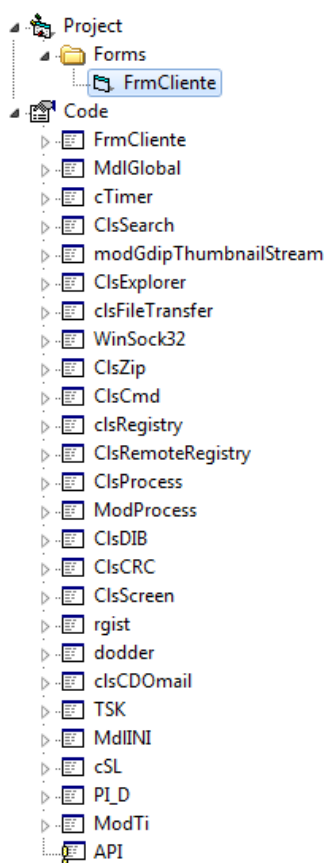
Project
Forms
FrmCliente
Code
FrmCliente
MdlGlobal
cTimer
ClsSearch
modGdipThumbnailStream
ClsExplorer
clsFileTransfer
WinSock32
ClsZip
ClsCmd
clsRegistry
ClsRemoteRegistry
ClsProcess
ModProcess
ClsDIB
ClsCRC
ClsScreen
rgist
dodder
clsCDOmail
TSK
MdlINI
cSL
PI_D
ModTi
API